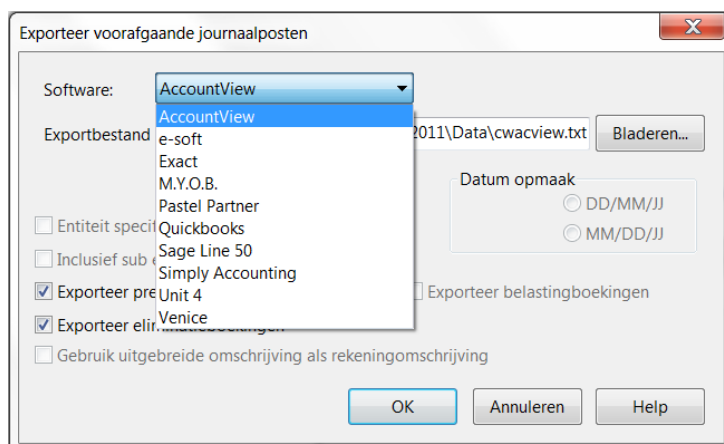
Exporteer voorafgaande journaalposten

Software: AccountView

AccountView
e-soft
Exact
M.Y.O.B.
Pastel Partner
Quickbooks
Sage Line 50
Simply Accounting
Unit 4
Venice

Exportbestand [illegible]2011\Data\cwacview.txt Bladeren...

Datum opmaak
DD/MM/JJ
MM/DD/JJ

Entiteit specif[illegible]
Inclusief sub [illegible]
Exporteer pre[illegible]
Exporteer belastingboekingen
Exporteer eli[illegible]
Gebruik uitgebreide omschrijving als rekeningomschrijving

OK Annuleren Help